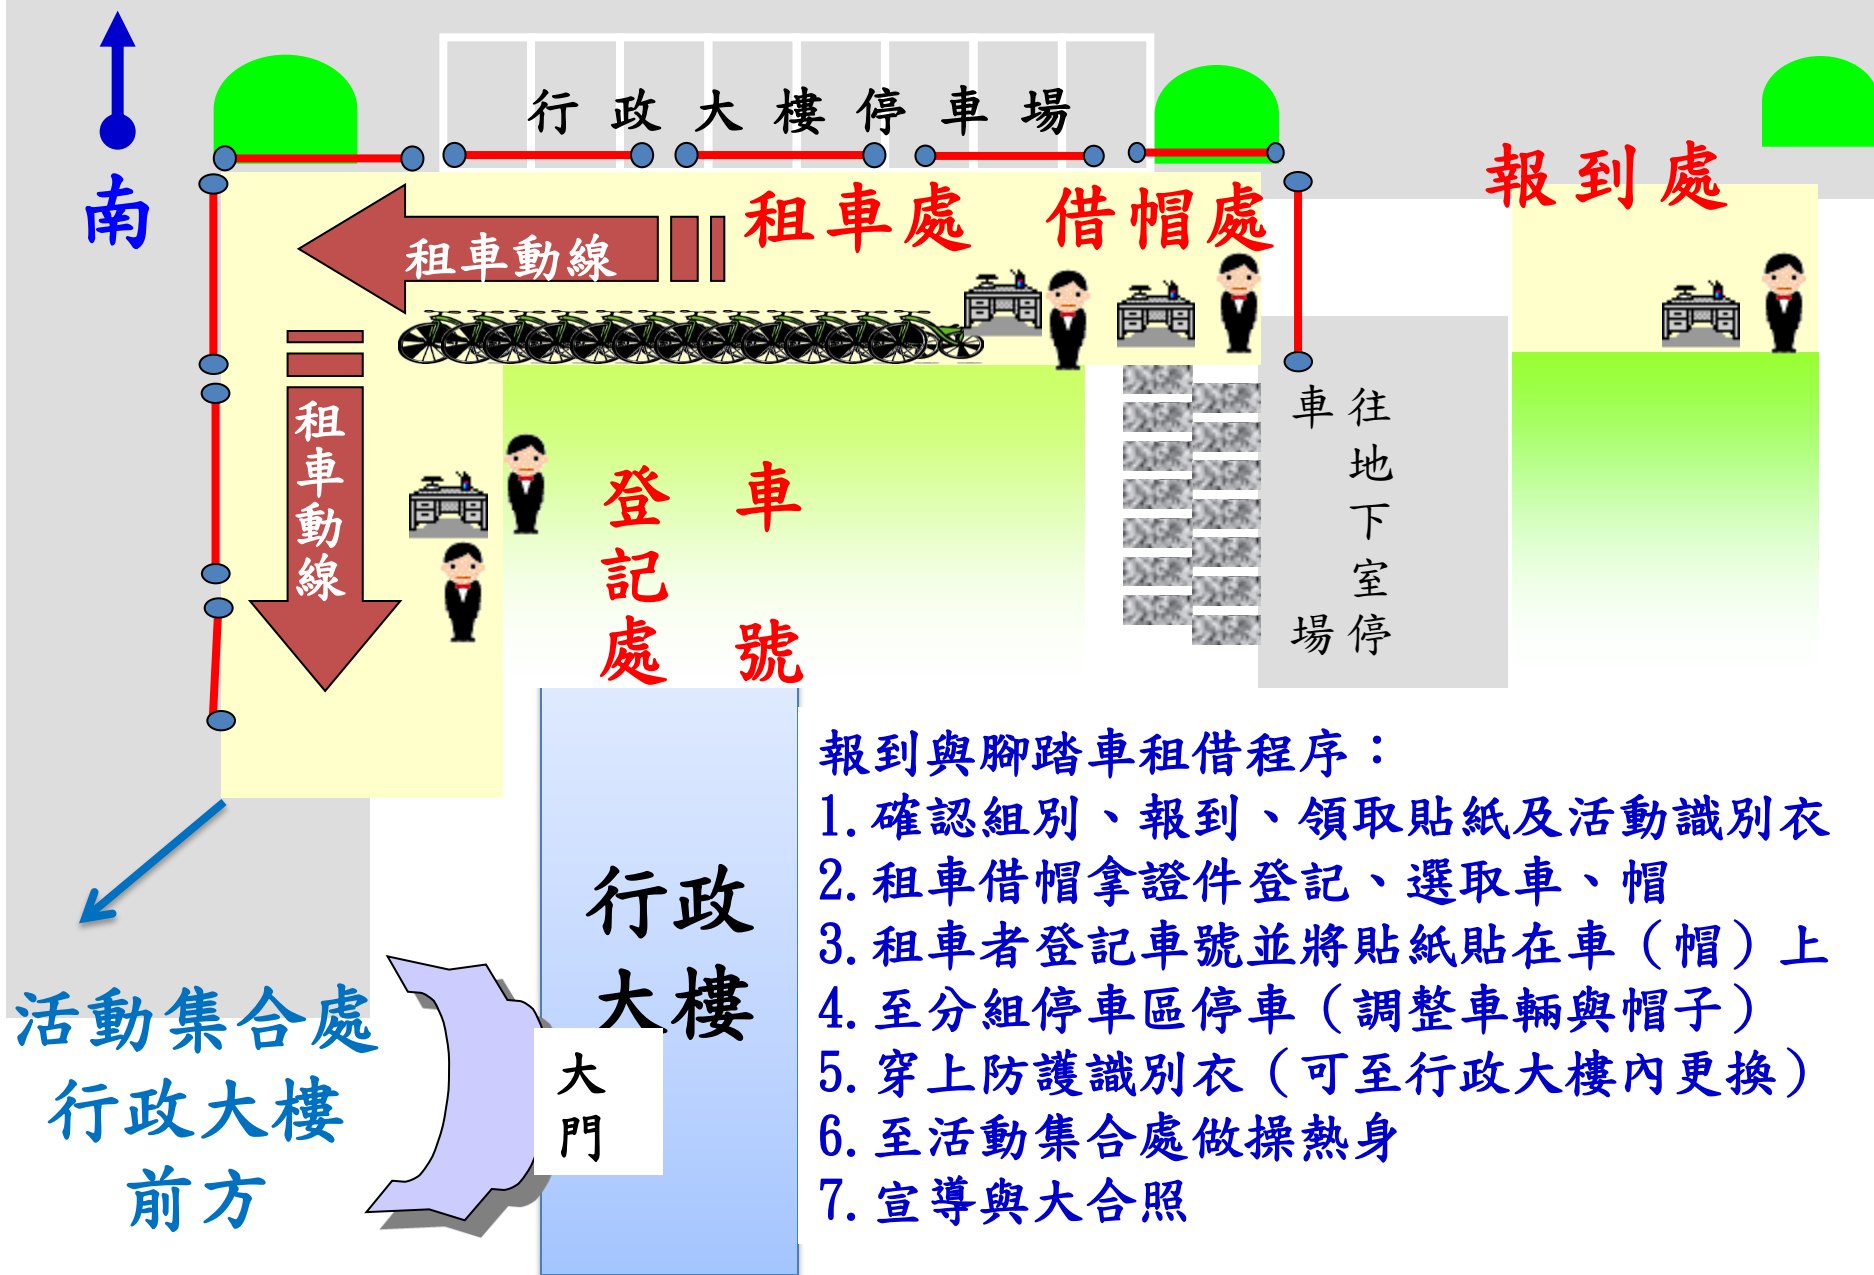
南

行政大樓停車場

租車處

借帽處

報到處

租車動線

租車動線

登記處

車號

往地下室停車場

行政大樓

大門

活動集合處
行政大樓
前方

報到與腳踏車租借程序：
1. 確認組別、報到、領取貼紙及活動識別衣
2. 租車借帽拿證件登記、選取車、帽
3. 租車者登記車號並將貼紙貼在車（帽）上
4. 至分組停車區停車（調整車輛與帽子）
5. 穿上防護識別衣（可至行政大樓內更換）
6. 至活動集合處做操熱身
7. 宣導與大合照